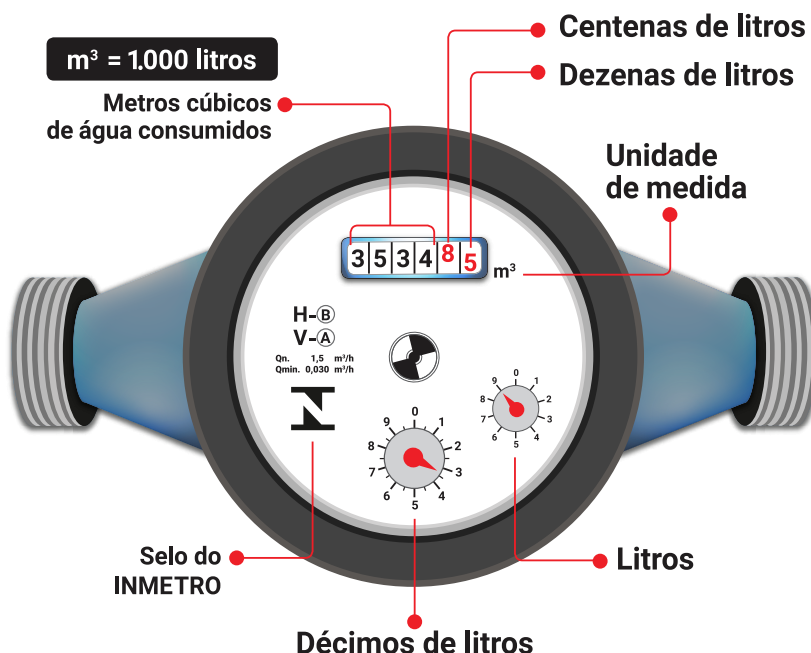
$m^3$ = 1.000 litros

Metros cúbicos de água consumidos

Centenas de litros

Dezenas de litros

Unidade de medida

3 5 3 4 8 5

$m^3$

H-Ⓑ
V-Ⓐ
Qn. 1,5 $m^3/h$
Qmin. 0,030 $m^3/h$

0 1 2 3 4 5 6 7 8 9

0 1 2 3 4 5 6 7 8 9

Selo do INMETRO

Litros

Décimos de litros